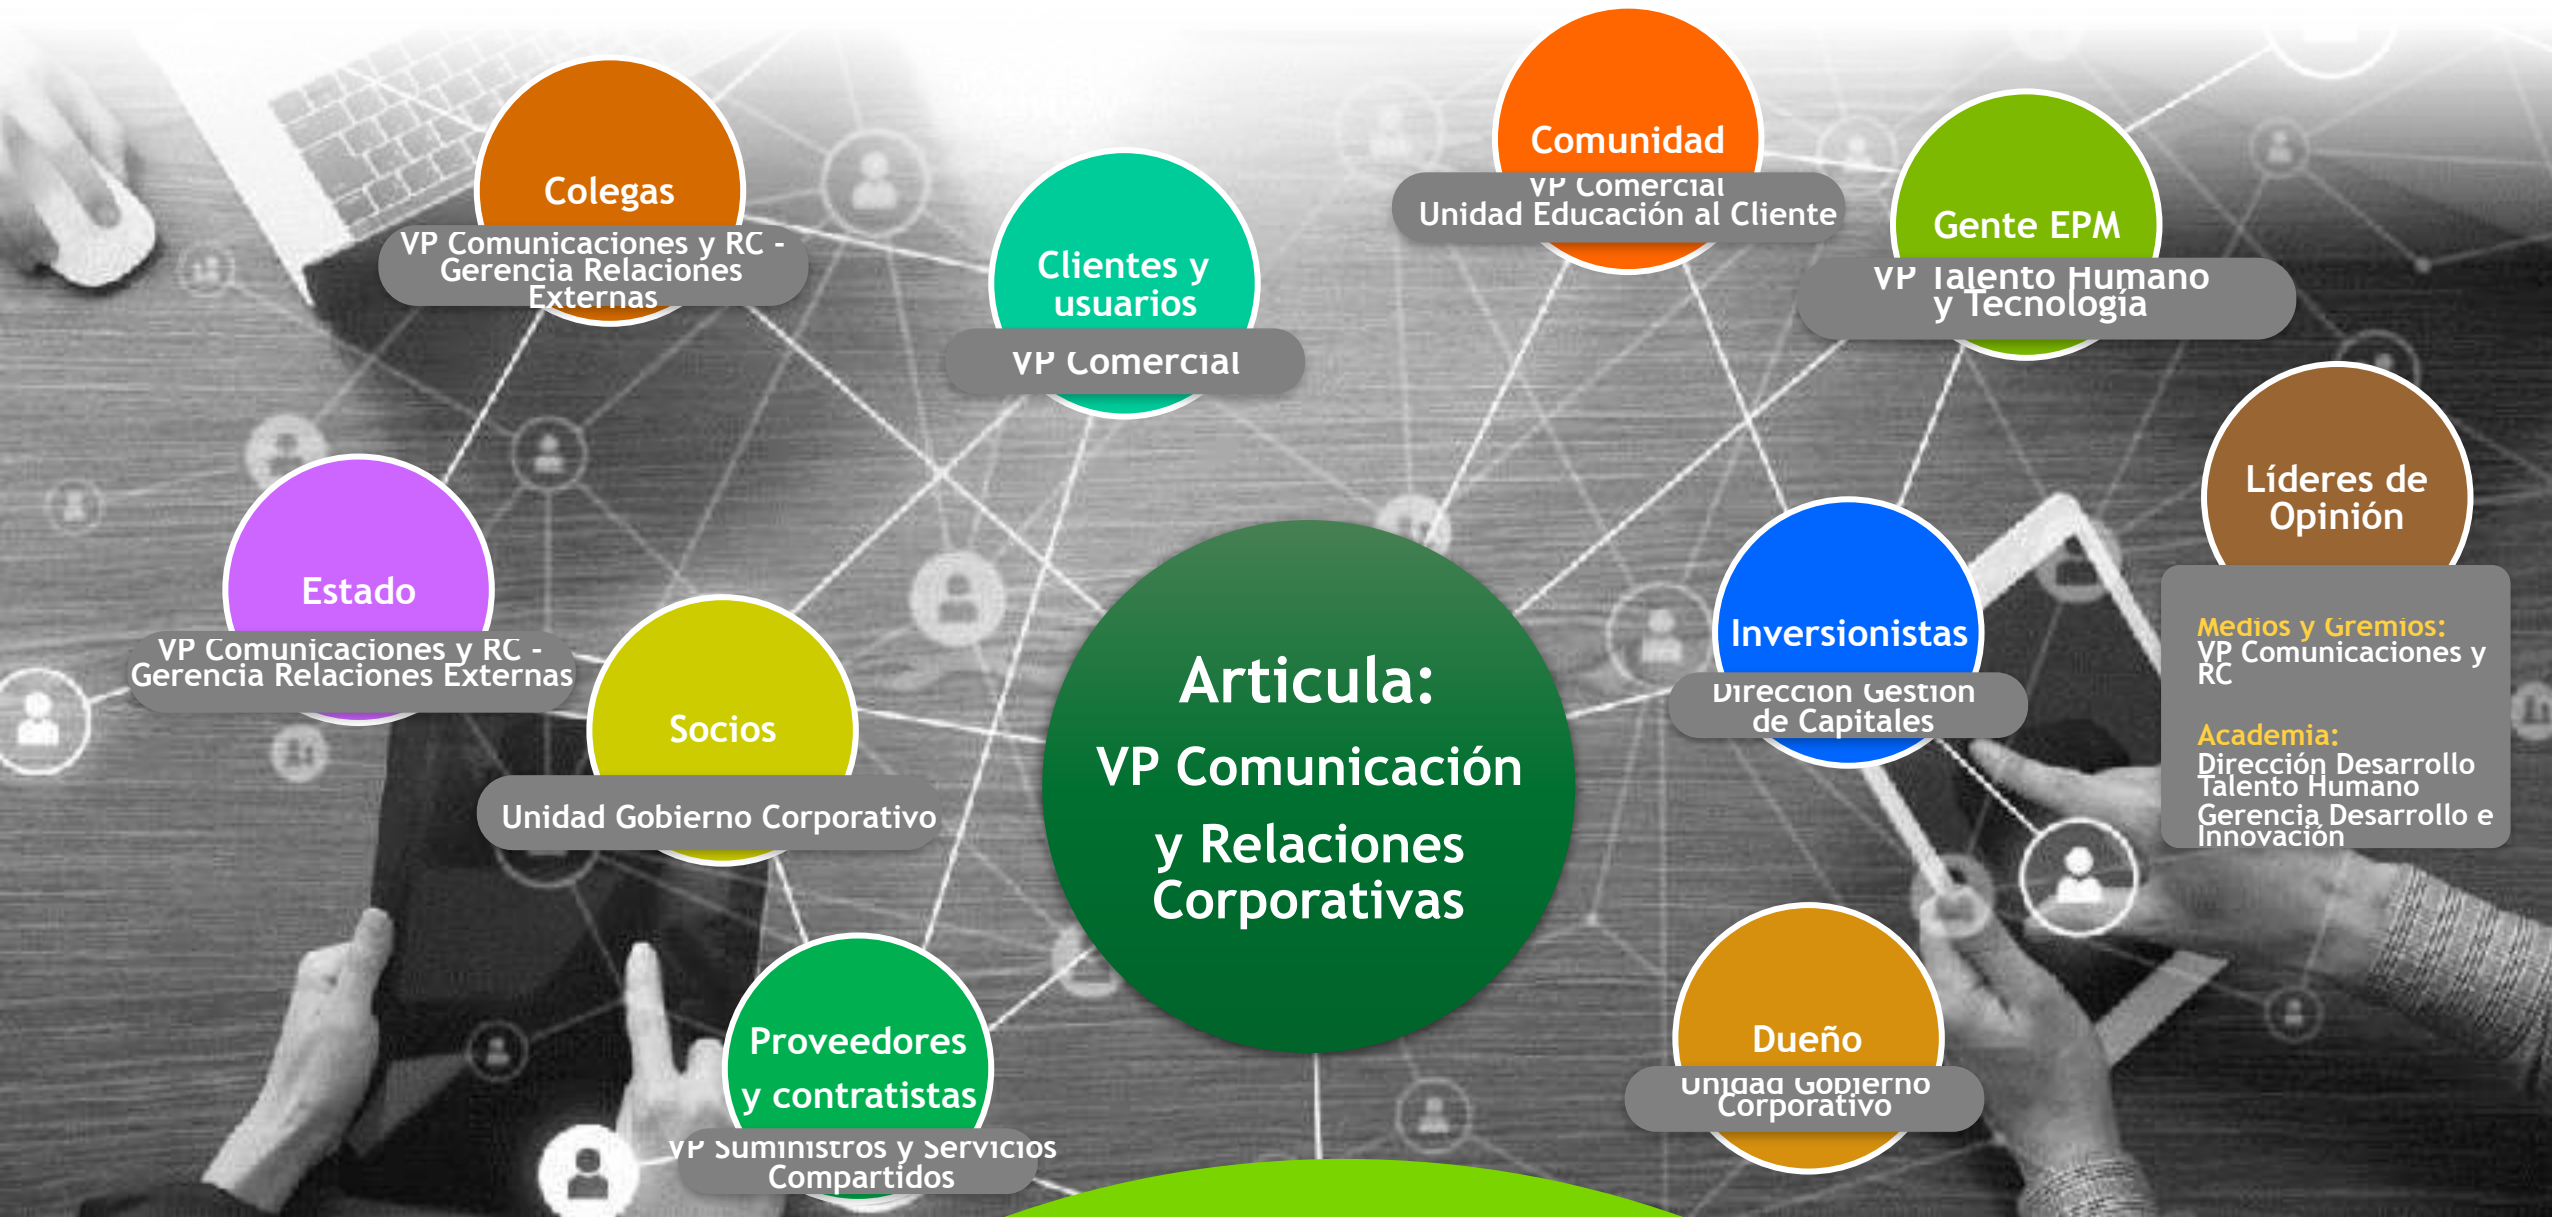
Colegas

VP Comunicaciones y RC - Gerencia Relaciones Externas

Clientes y usuarios

VP Comercial

Comunidad

VP Comercial
Unidad Educación al Cliente

Gente EPM

VP Talento Humano y Tecnología

Líderes de Opinión

Medios y Gremios:
VP Comunicaciones y RC

Academia:
Dirección Desarrollo Talento Humano
Gerencia Desarrollo e Innovación

Estado

VP Comunicaciones y RC - Gerencia Relaciones Externas

Socios

Unidad Gobierno Corporativo

Articula:
VP Comunicación
y Relaciones Corporativas

Inversionistas

Dirección Gestión de Capitales

Proveedores y contratistas

VP Suministros y Servicios Compartidos

Dueño

Unidad Gobierno Corporativo